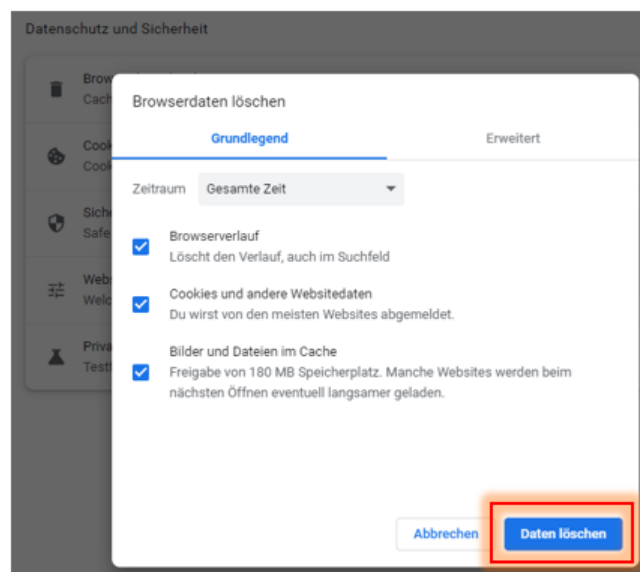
Datenschutz und Sicherheit

Brow
Cach

Cook
Cook

Sich
Safe

Web
Welc

Priva
Test

Browserdaten löschen

Grundlegend

Erweitert

Zeitraum Gesamte Zeit

Browserverlauf
Löscht den Verlauf, auch im Suchfeld

Cookies und andere Websitedaten
Du wirst von den meisten Websites abgemeldet.

Bilder und Dateien im Cache
Freigabe von 180 MB Speicherplatz. Manche Websites werden beim nächsten Öffnen eventuell langsamer geladen.

Abbrechen

Daten löschen